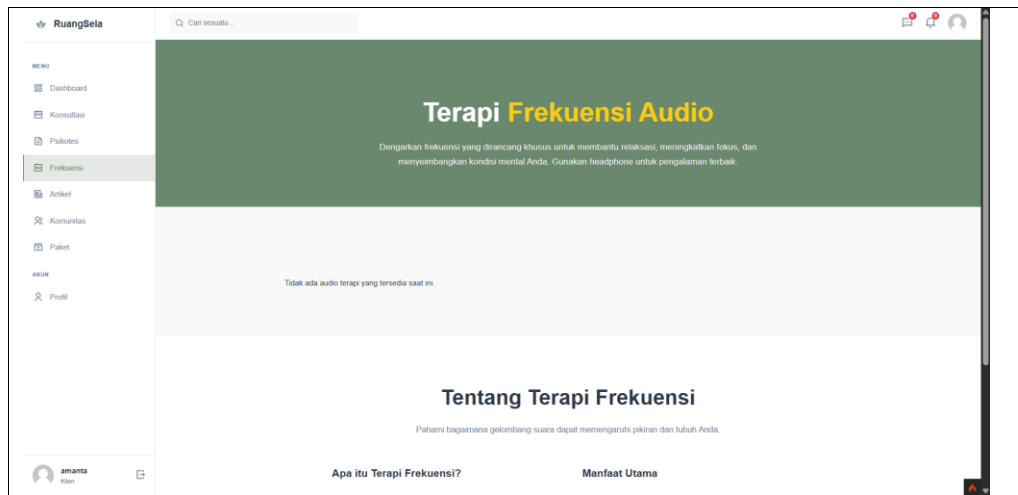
RuangSela

Cari sesuatu...

MENU

Dashboard

Konsultasi

Psikotes

Frekuensi

Artikel

Komunitas

Paket

AKUN

Profil

amanta
Klien

Terapi Frekuensi Audio

Dengarkan frekuensi yang dirancang khusus untuk membantu relaksasi, meningkatkan fokus, dan menyeimbangkan kondisi mental Anda. Gunakan headphone untuk pengalaman terbaik.

Tidak ada audio terapi yang tersedia saat ini.

Tentang Terapi Frekuensi

Pahami bagaimana gelombang suara dapat memengaruhi pikiran dan tubuh Anda.

Apa itu Terapi Frekuensi?

Manfaat Utama